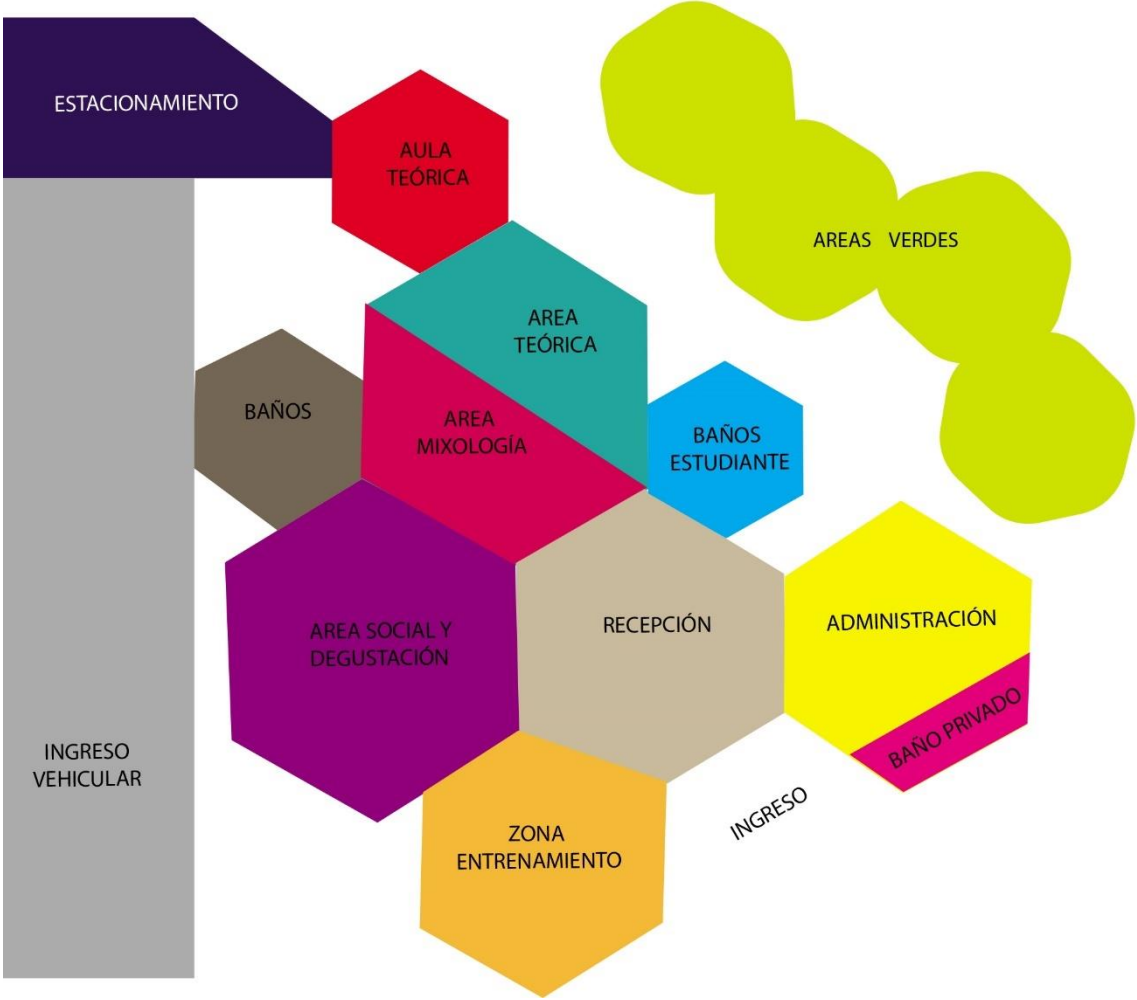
ESTACIONAMIENTO

AULA TEÓRICA

AREAS VERDES

AREA TEÓRICA

BAÑOS

AREA MIXOLOGÍA

BAÑOS ESTUDIANTE

AREA SOCIAL Y DEGUSTACIÓN

RECEPCIÓN

ADMINISTRACIÓN

BAÑO PRIVADO

INGRESO VEHICULAR

INGRESO

ZONA ENTRENAMIENTO